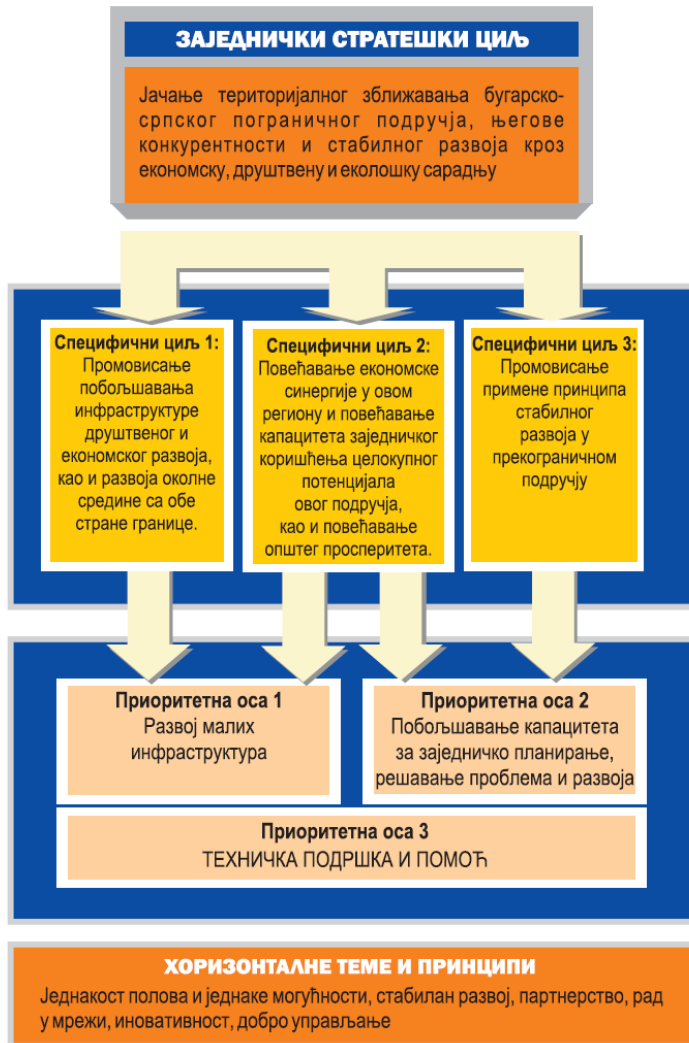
ЗАЈЕДНИЧКИ СТРАТЕШКИ ЦИЉ

Јачање територијалног зближавања бугарско-српског пограничног подручја, његове конкурентности и стабилног развоја кроз економску, друштвену и еколошку сарадњу

Специфични циљ 1:
Промовисање побољшавања инфраструктуре друштвеног и економског развоја, као и развоја околне средине са обе стране границе.

Специфични циљ 2:
Повећавање економске синергије у овом региону и повећавање капацитета заједничког коришћења целокупног потенцијала овог подручја, као и повећавање општег просперитета.

Специфични циљ 3:
Промовисање примене принципа стабилног развоја у прекограничном подручју

Приоритетна оса 1
Развој малих инфраструктура

Приоритетна оса 2
Побољшавање капацитета за заједничко планирање, решавање проблема и развоја

Приоритетна оса 3
ТЕХНИЧКА ПОДРШКА И ПОМОЋ

ХОРИЗОНТАЛНЕ ТЕМЕ И ПРИНЦИПИ

Једнакост полова и једнаке могућности, стабилан развој, партнерство, рад у мрежи, иновативност, добро управљање